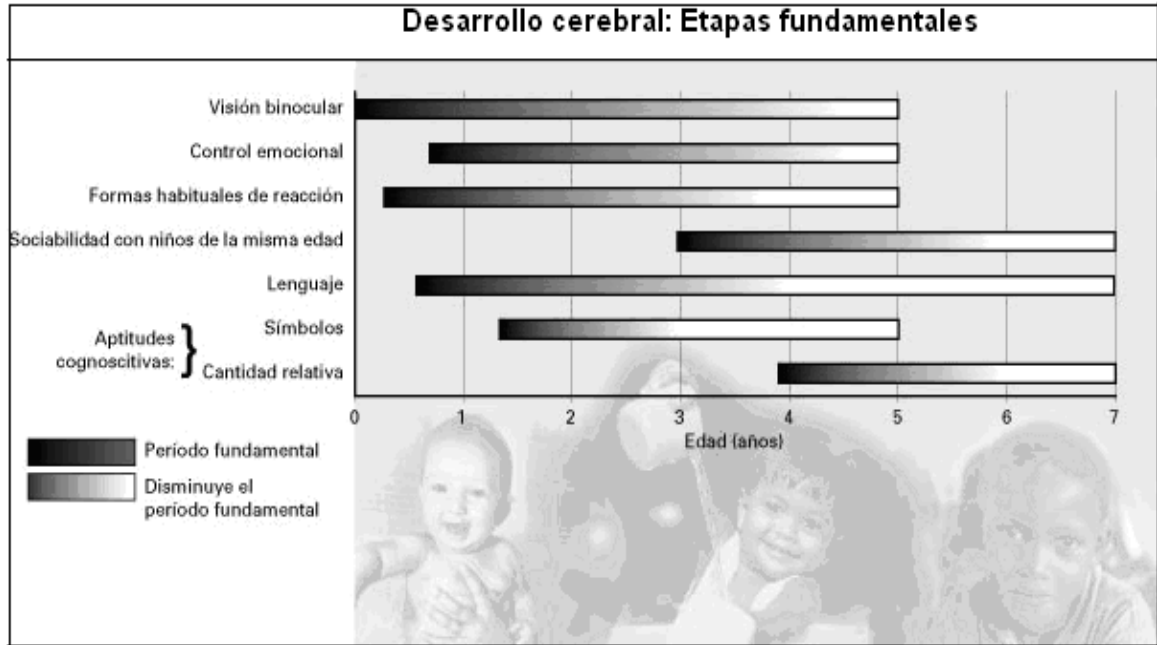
Desarrollo cerebral: Etapas fundamentales

Visión binocular
Control emocional
Formas habituales de reacción
Sociabilidad con niños de la misma edad
Lenguaje
Aptitudes cognoscitivas: Símbolos
Cantidad relativa

0 1 2 3 4 5 6 7
Edad (años)

Período fundamental
Disminuye el período fundamental